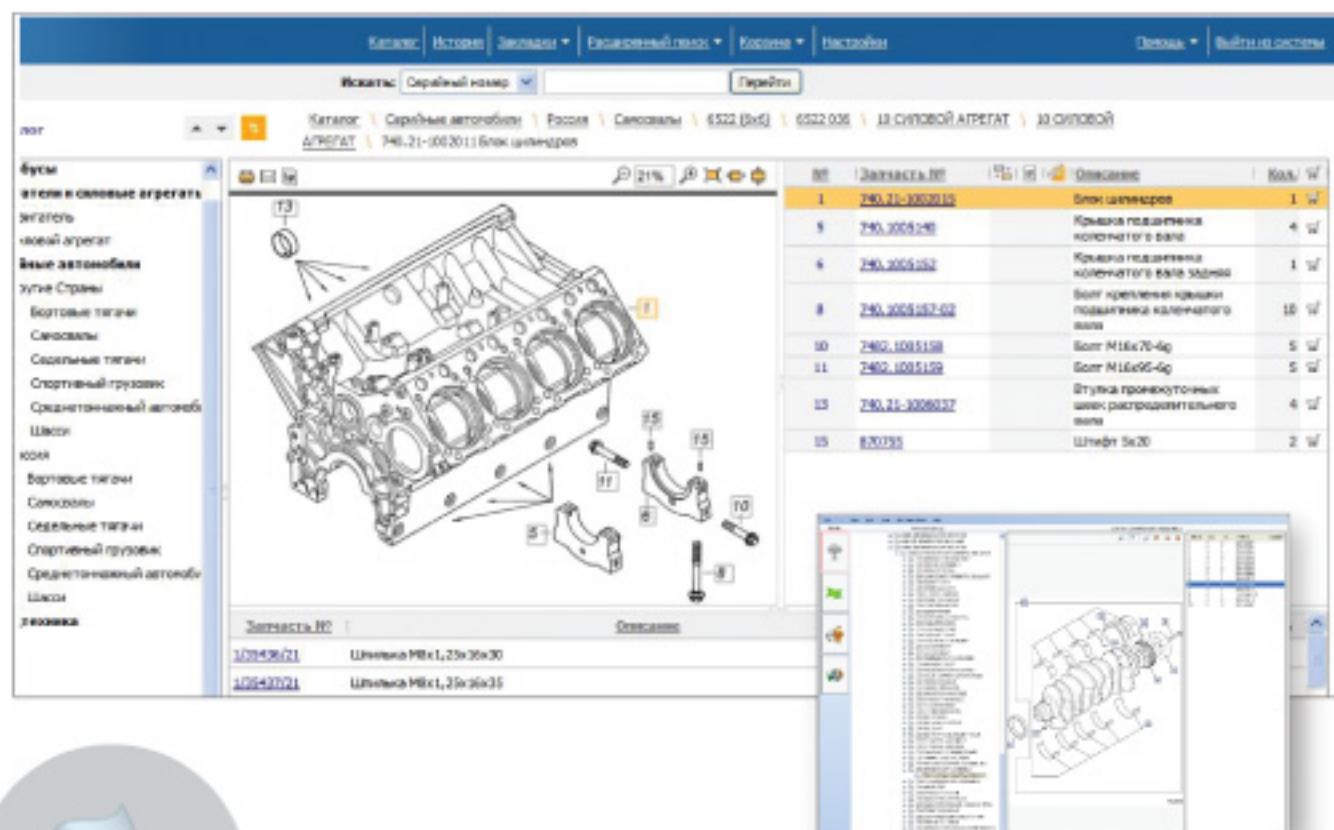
Каталог | История | Закладки ▾ | Расширенный поиск ▾ | Корзина ▾ | Настройки

Помощь ▾ | Выйти из системы

Искать: Серийный номер | Перейти

лог

Каталог \ Серийные автомобили \ Россия \ Самосвалы \ 6522 (6x6) \ 6522 036 \ 10 СИЛОВОЙ АГРЕГАТ \ 10 СИЛОВОЙ АГРЕГАТ \ 740.21-1002011 Блок цилиндров

бусы
атели и силовые агрегаты
вигатель
иловой агрегат
йные автомобили
рутие Страны
Бортовые тягачи
Самосвалы
Седельные тягачи
Спортивный грузовик
Среднетоннажный автомоби
Шасси
оссия
Бортовые тягачи
Самосвалы
Седельные тягачи
Спортивный грузовик
Среднетоннажный автомоби
Шасси
техника

21%

13
1
15
15
11
10
6
5
8

| № | Запчасть № | Описание | Кол. |
|---|---|---|---|
| 1 | 740.21-1002015 | Блок цилиндров | 1 |
| 5 | 740.1005148 | Крышка подшипника коленчатого вала | 4 |
| 6 | 740.1005152 | Крышка подшипника коленчатого вала задняя | 1 |
| 8 | 740.1005157-02 | Болт крепления крышки подшипника коленчатого вала | 10 |
| 10 | 7402.1005158 | Болт М16х70-6g | 5 |
| 11 | 7402.1005159 | Болт М16х95-6g | 5 |
| 13 | 740.21-1006037 | Втулка промежуточных шеек распределительного вала | 4 |
| 15 | 870755 | Штифт 5х20 | 2 |

| Запчасть № | Описание |
|---|---|
| 1/35436/21 | Шпилька М8х1,25х16х30 |
| 1/35437/21 | Шпилька М8х1,25х16х35 |